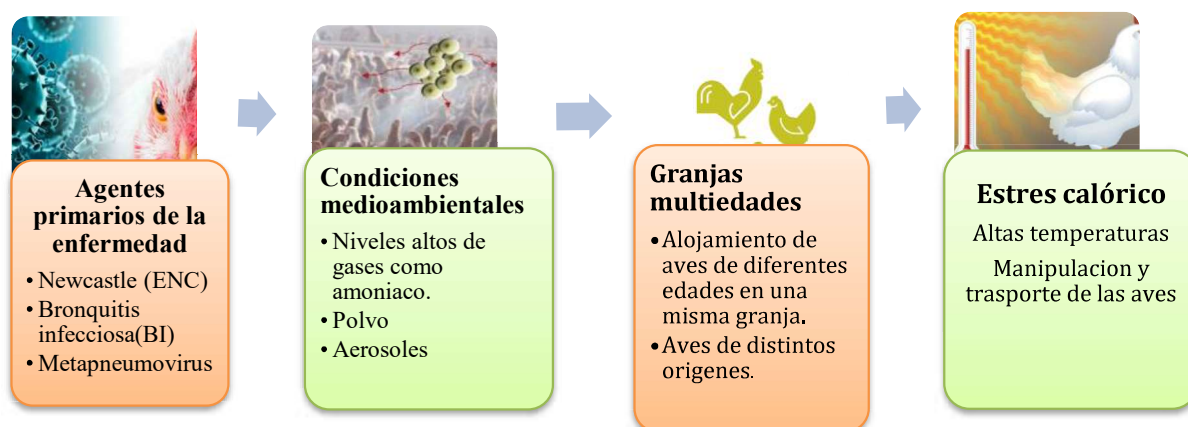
Agentes primarios de la enfermedad

• Newcastle (ENC)
• Bronquitis infecciosa(BI)
• Metapneumovirus

Condiciones medioambientales

• Niveles altos de gases como amoniaco.
• Polvo
• Aerosoles

Granjas multiedades

• Alojamiento de aves de diferentes edades en una misma granja.
• Aves de distintos origenes.

Estres calórico

Altas temperaturas

Manipulacion y trasporte de las aves